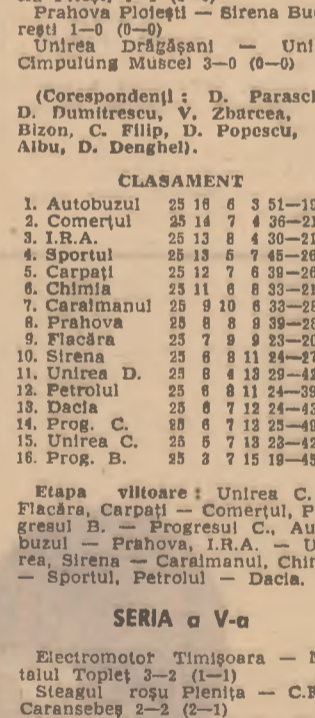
Prahova Ploiești — Sirena București 1—0 (0—0)
Unirea Drăgășani — Uni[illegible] Cîmpulung Muscel 3—0 (0—0)

(Corespondenți: D. Parasc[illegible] D. Dumitrescu, V. Zbarcea, Bizon, C. Filip, D. Popescu, Albu, D. Denghel).

CLASAMENT

| | | | | | | |
|---|---|---|---|---|---|---|
| 1. Autobuzul | 25 | 16 | 6 | 3 | 51—1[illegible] | |
| 2. Comerțul | 25 | 14 | 7 | 4 | 36—21 | |
| 3. I.R.A. | 25 | 13 | 8 | 4 | 30—21 | |
| 4. Sportul | 25 | 13 | 5 | 7 | 45—26 | |
| 5. Carpați | 25 | 12 | 7 | 6 | 39—26 | |
| 6. Chimia | 25 | 11 | 8 | 6 | 33—21 | |
| 7. Caraimanul | 25 | 9 | 10 | 6 | 33—2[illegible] | |
| 8. Prahova | 25 | 8 | 8 | 9 | 39—2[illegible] | |
| 9. Flacăra | 25 | 7 | 9 | 9 | 23—20 | |
| 10. Sirena | 25 | 6 | 8 | 11 | 24—27 | |
| 11. Unirea D. | 25 | 8 | 4 | 13 | 29—4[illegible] | |
| 12. Petrolul | 25 | 6 | 8 | 11 | 24—39 | |
| 13. Dacia | 25 | 6 | 7 | 12 | 24—4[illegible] | |
| 14. Prog. C. | 25 | 6 | 7 | 12 | 25—4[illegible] | |
| 15. Unirea C. | 25 | 5 | 7 | 13 | 23—4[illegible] | |
| 16. Prog. B. | 25 | 3 | 7 | 15 | 19—4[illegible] | |

Etapa viitoare: Unirea C. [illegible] Flacăra, Carpați — Comerțul, P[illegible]gresul B. — Progresul C., Au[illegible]buzul — Prahova, I.R.A. — U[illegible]rea, Sirena — Caraimanul, Chi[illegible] — Sportul, Petrolul — Dacia.

SERIA a V-a

Electromotor Timișoara — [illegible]talul Topleț 3—2 (1—1)
Steagul roșu Plenița — C.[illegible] Caransebeș 2—2 (2—1)